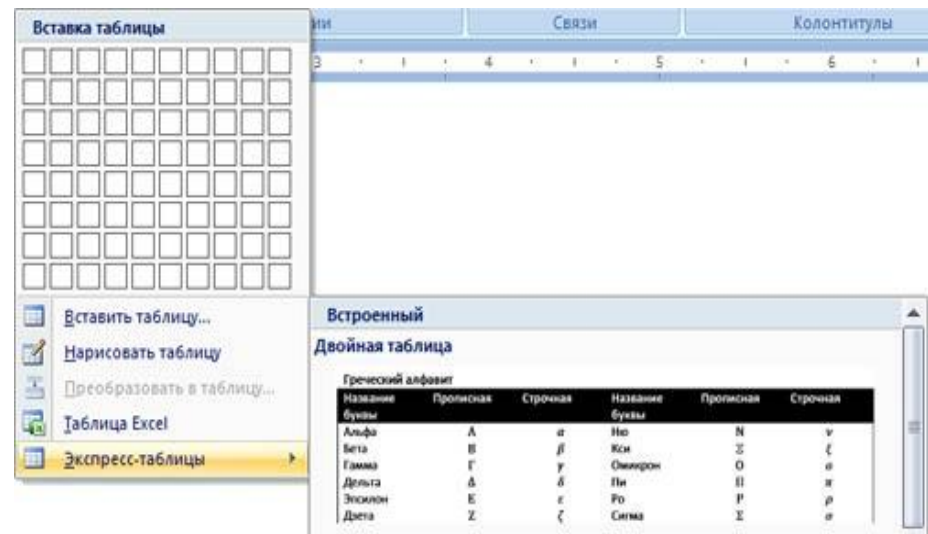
Вставка таблицы

ии | Связи | Колонтитулы

3 · | · 4 · | · 5 · | · 6 · |

Вставить таблицу...
Нарисовать таблицу
Преобразовать в таблицу...
Таблица Excel
Экспресс-таблицы

Встроенный
Двойная таблица

Греческий алфавит

| Название буквы | Прописная | Строчная | Название буквы | Прописная | Строчная |
|---|---|---|---|---|---|
| Альфа | Α | $\alpha$ | Ню | Ν | $\nu$ |
| Бета | Β | $\beta$ | Кси | Ξ | $\xi$ |
| Гамма | Γ | $\gamma$ | Омикрон | Ο | $o$ |
| Дельта | Δ | $\delta$ | Пи | Π | $\pi$ |
| Эпсилон | Ε | $\varepsilon$ | Ро | Ρ | $\rho$ |
| Дзета | Ζ | $\zeta$ | Сигма | Σ | $\sigma$ |